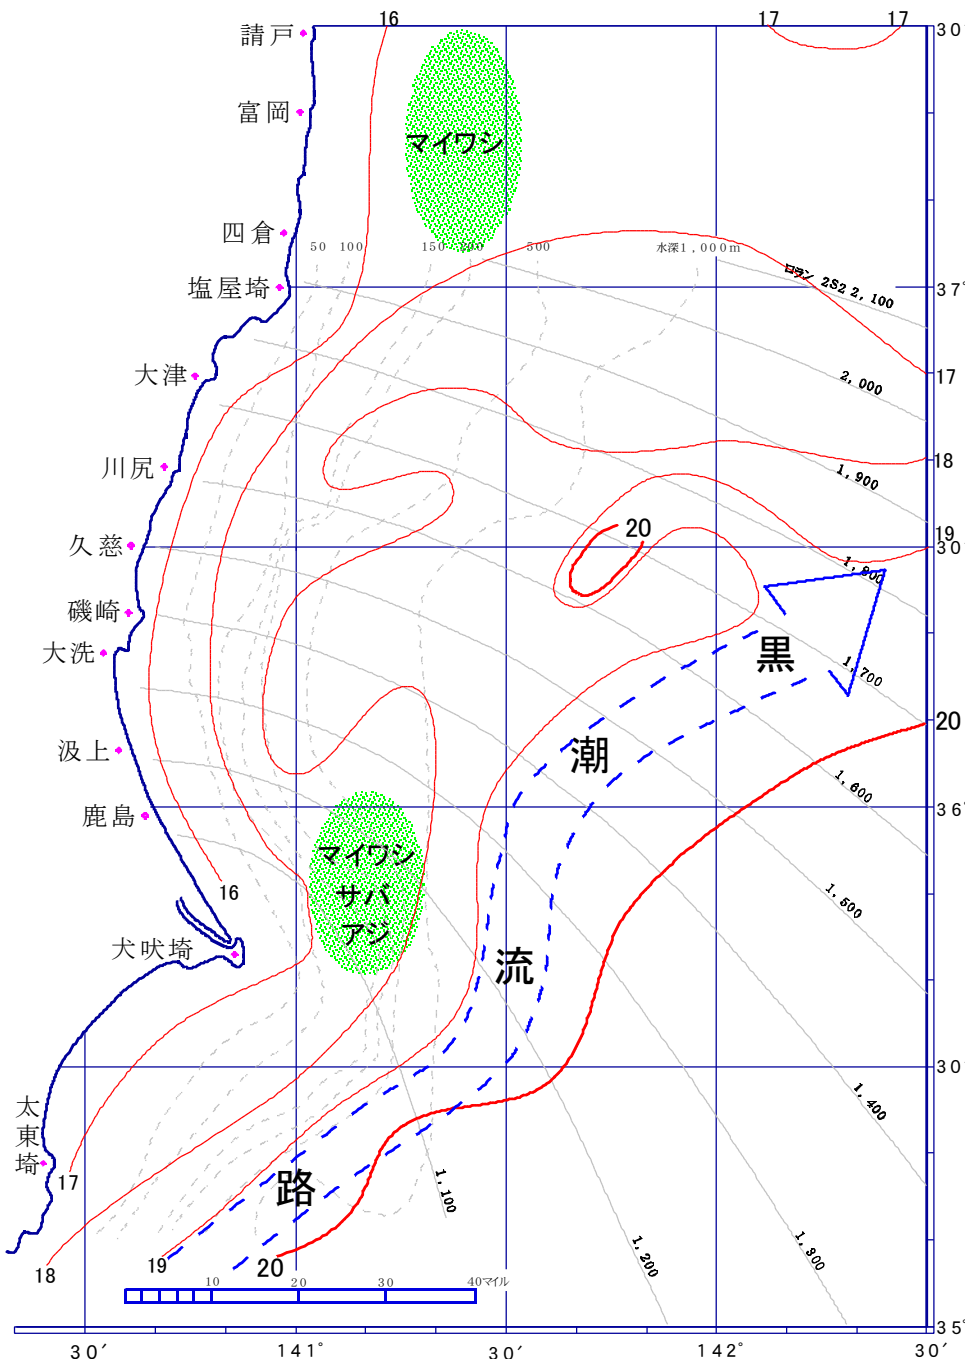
請戸
富岡
四倉
塩屋埼
大津
川尻
久慈
磯崎
大洗
汲上
鹿島
犬吠埼
太東埼

16
17
17
30
マイワシ
50 100 150 200 500 水深1,000m
ロラン 2S2 2,100
37°
2,000
17
1,900
18
20
19
30
1,800
黒
1,700
20
潮
1,600
36°
マイワシ
サバ
アジ
16
1,500
流
30
1,400
17
1,100
路
1,200
1,300
18
19
20
10 20 30 40マイル
35°
30′
141°
30′
142°
30′